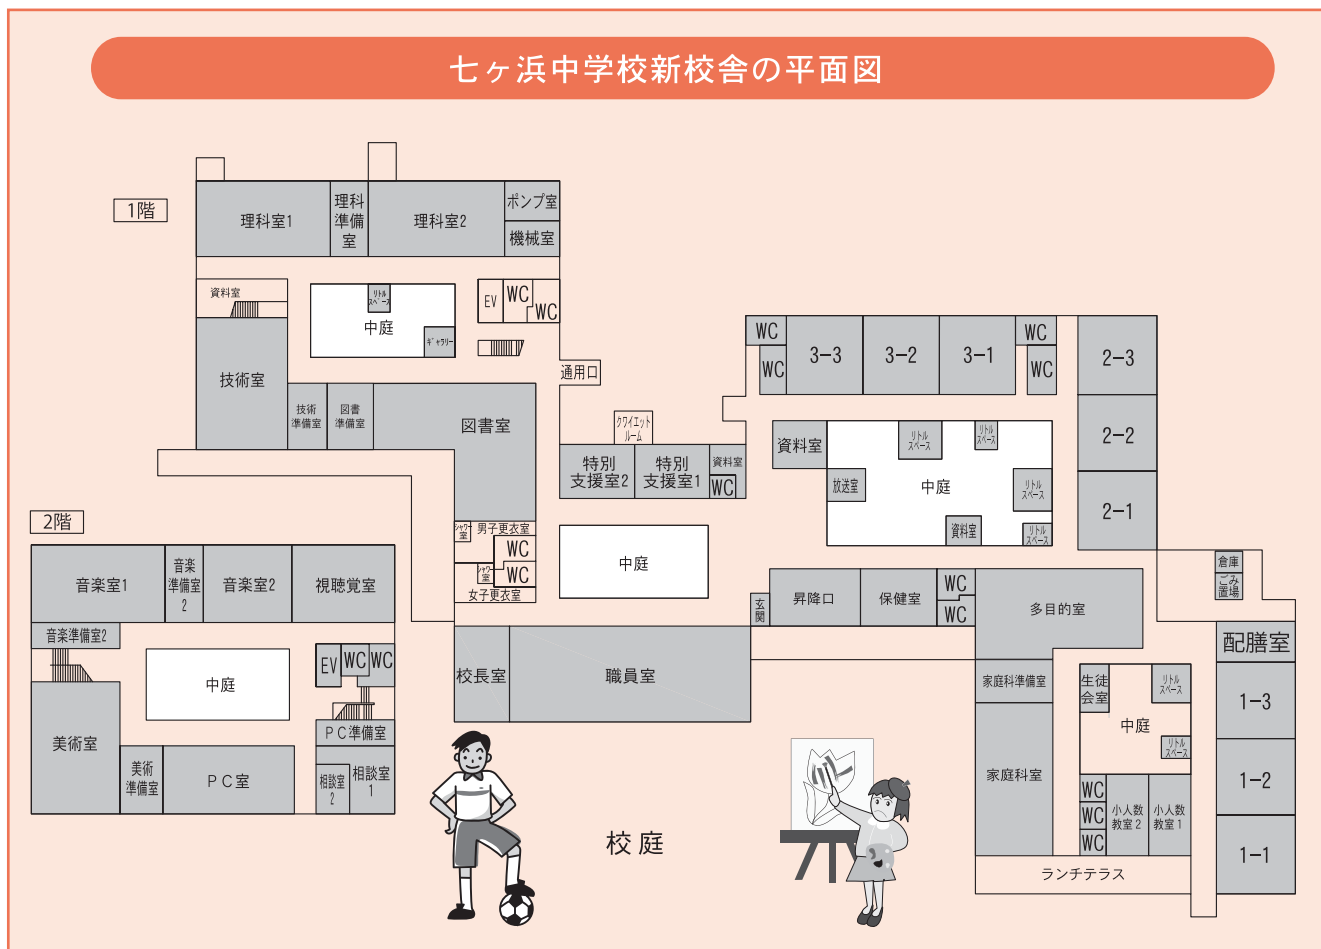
七ヶ浜中学校新校舎の平面図

1階

理科室1
理科準備室
理科室2
ポンプ室
機械室
資料室
リトルスペース
中庭
ギャラリー
EV
WC
WC
技術室
技術準備室
図書準備室
図書室
通用口
クワイエットルーム
特別支援室2
特別支援室1
資料室
WC
WC
WC
3-3
3-2
3-1
WC
WC
2-3
2-2
2-1
資料室
リトルスペース
リトルスペース
放送室
中庭
リトルスペース
資料室
リトルスペース
シャワー室
男子更衣室
WC
シャワー室
WC
女子更衣室
中庭
倉庫
ごみ置場

2階

音楽室1
音楽準備室2
音楽室2
視聴覚室
音楽準備室2
中庭
EV
WC
WC
美術室
美術準備室
PC室
PC準備室
相談室2
相談室1
玄関
昇降口
保健室
WC
WC
多目的室
校長室
職員室
配膳室
家庭科準備室
生徒会室
リトルスペース
中庭
リトルスペース
家庭科室
WC
WC
WC
小人数教室2
小人数教室1
1-3
1-2
1-1
ランチテラス
校庭